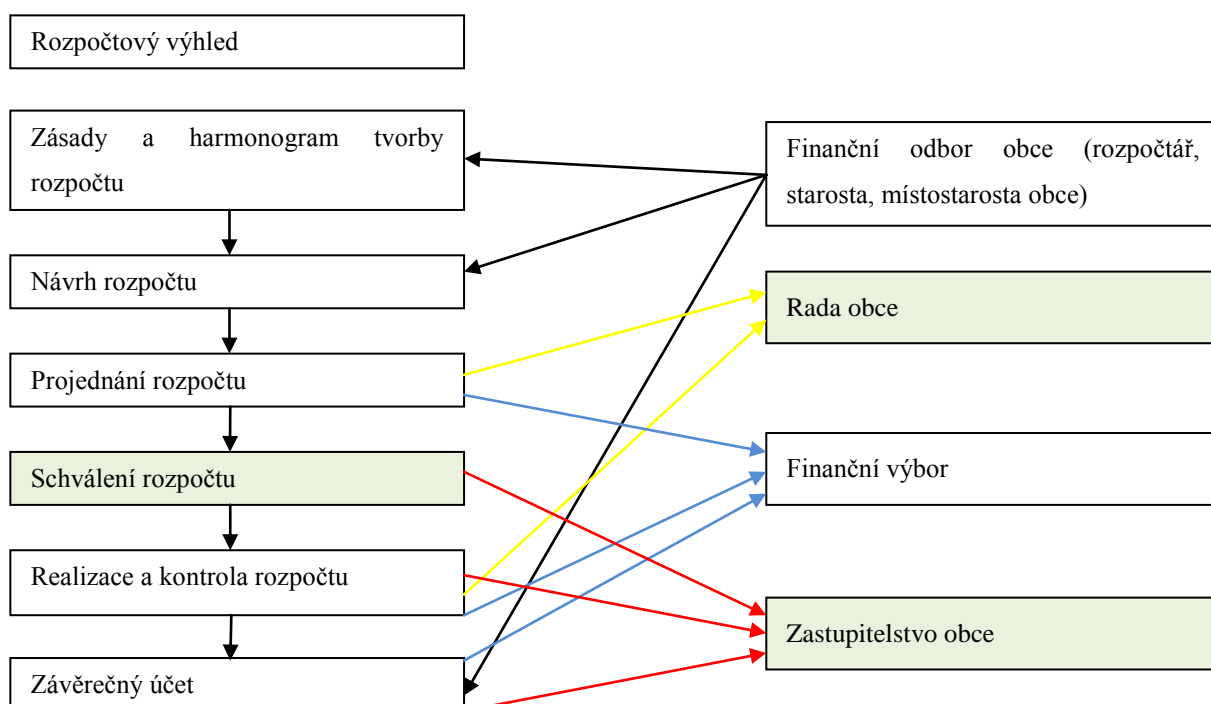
Rozpočtový výhled

Zásady a harmonogram tvorby rozpočtu

Návrh rozpočtu

Projednání rozpočtu

Schválení rozpočtu

Realizace a kontrola rozpočtu

Závěrečný účet

Finanční odbor obce (rozpočtář, starosta, místostarosta obce)

Rada obce

Finanční výbor

Zastupitelstvo obce